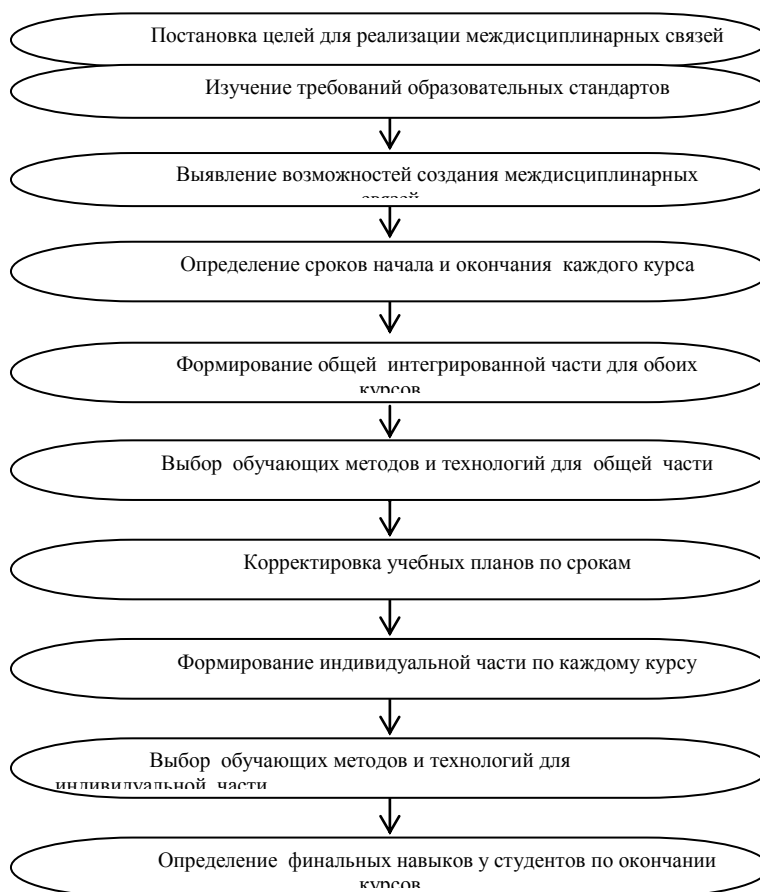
Постановка целей для реализации междисциплинарных связей

Изучение требований образовательных стандартов

Выявление возможностей создания междисциплинарных связей

Определение сроков начала и окончания каждого курса

Формирование общей интегрированной части для обоих курсов

Выбор обучающих методов и технологий для общей части

Корректировка учебных планов по срокам

Формирование индивидуальной части по каждому курсу

Выбор обучающих методов и технологий для индивидуальной части

Определение финальных навыков у студентов по окончании курсов